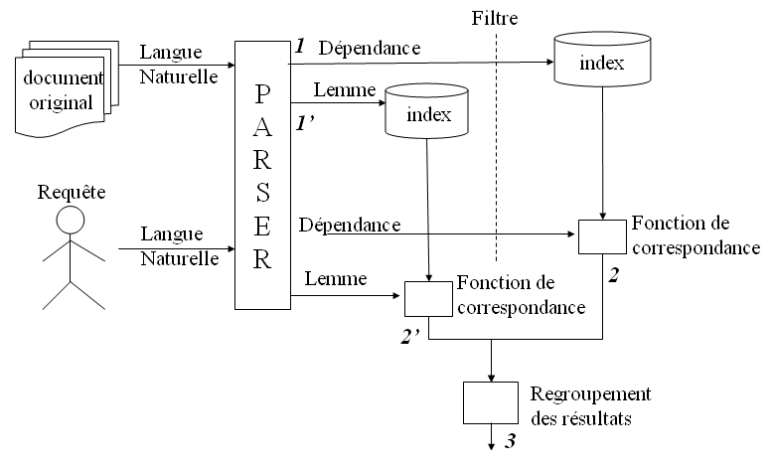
Filtre

document original

Langue Naturelle

P A R S E R

1 Dépendance

index

Lemme

1'

index

Requête

Langue Naturelle

Dépendance

Fonction de correspondance

2

Lemme

Fonction de correspondance

2'

Regroupement des résultats

3